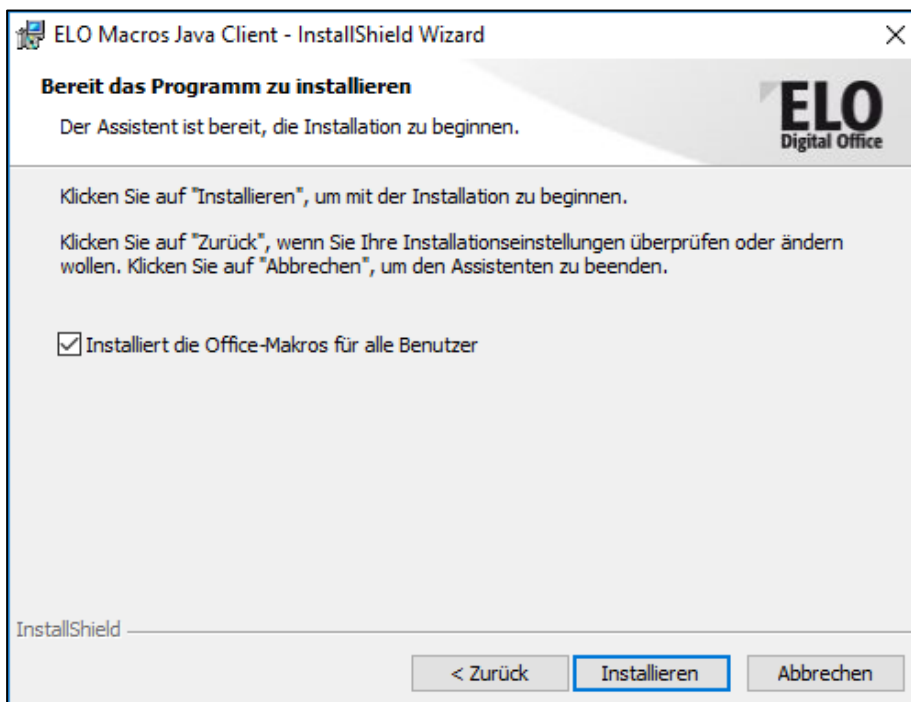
ELO Macros Java Client - InstallShield Wizard

×

Bereit das Programm zu installieren

Der Assistent ist bereit, die Installation zu beginnen.

ELO
Digital Office

Klicken Sie auf "Installieren", um mit der Installation zu beginnen.

Klicken Sie auf "Zurück", wenn Sie Ihre Installationseinstellungen überprüfen oder ändern wollen. Klicken Sie auf "Abbrechen", um den Assistenten zu beenden.

Installiert die Office-Makros für alle Benutzer

InstallShield

< Zurück

Installieren

Abbrechen